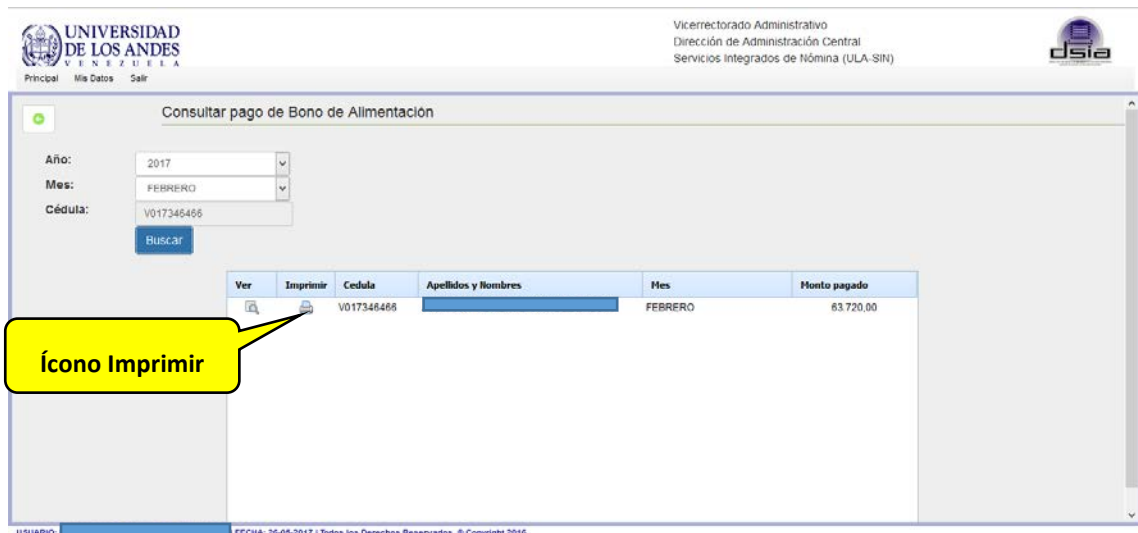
UNIVERSIDAD DE LOS ANDES
VENEZUELA

Principal Mis Datos Salir

Vicerrectorado Administrativo
Dirección de Administración Central
Servicios Integrados de Nómina (ULA-SIN)

dsia

Consultar pago de Bono de Alimentación

Año: 2017
Mes: FEBRERO
Cédula: V017346466

Buscar

| Ver | Imprimir | Cedula | Apellidos y Nombres | Mes | Monto pagado |
|---|---|---|---|---|---|
| | | V017346466 | | FEBRERO | 63.720,00 |

Ícono Imprimir

USUARIO: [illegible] FECHA: 26-05-2017 | Todos los Derechos Reservados. © Copyright 2016